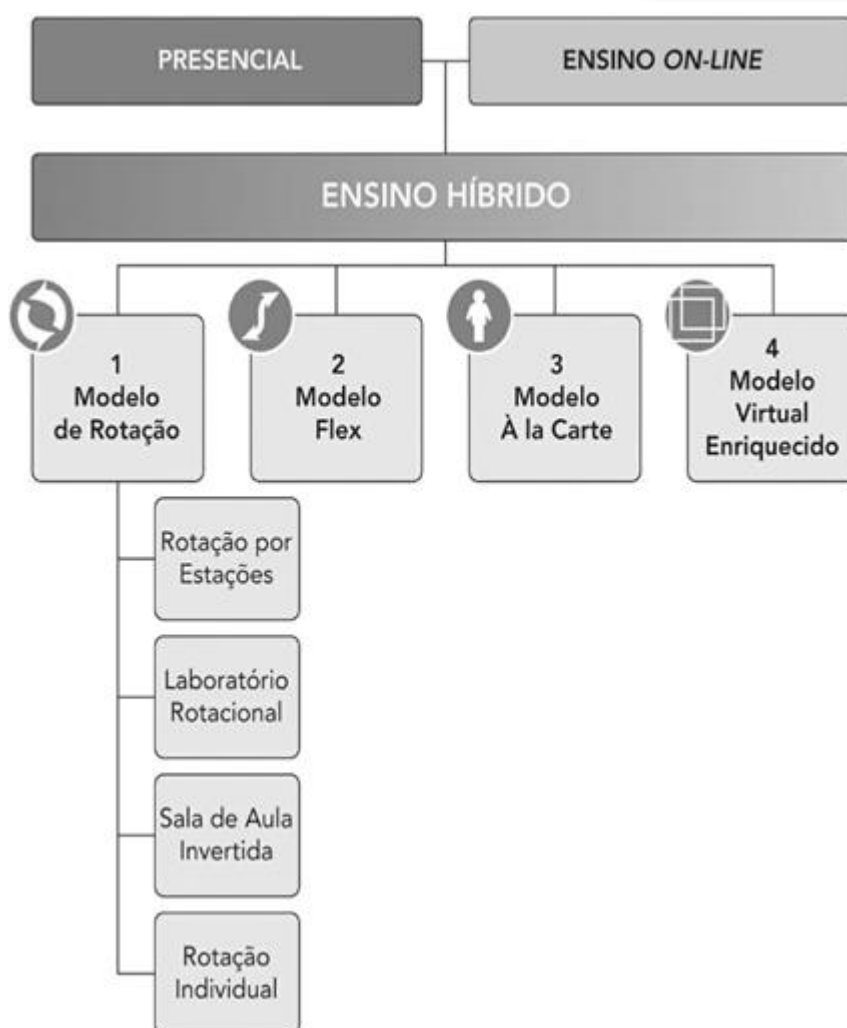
PRESENCIAL

ENSINO ON-LINE

ENSINO HÍBRIDO

1
Modelo
de Rotação

2
Modelo
Flex

3
Modelo
À la Carte

4
Modelo
Virtual
Enriquecido

Rotação por Estações

Laboratório Rotacional

Sala de Aula Invertida

Rotação Individual